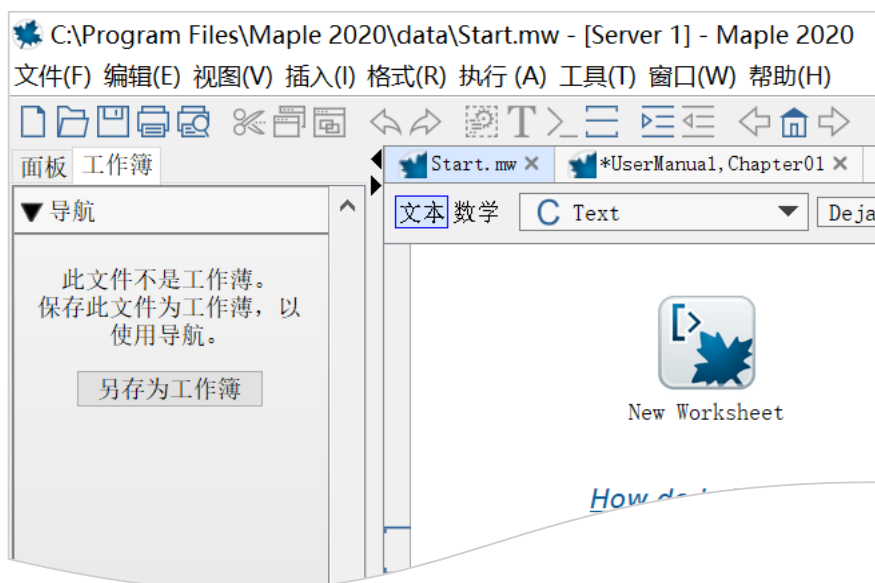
C:\Program Files\Maple 2020\data\Start.mw - [Server 1] - Maple 2020

文件(F) 编辑(E) 视图(V) 插入(I) 格式(R) 执行 (A) 工具(T) 窗口(W) 帮助(H)

面板 工作簿

Start.mw ✕ *UserManual,Chapter01 ✕

▼ 导航

文本 数学 C Text Deja

此文件不是工作薄。保存此文件为工作薄，以使用导航。

另存为工作簿

New Worksheet

How do i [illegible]